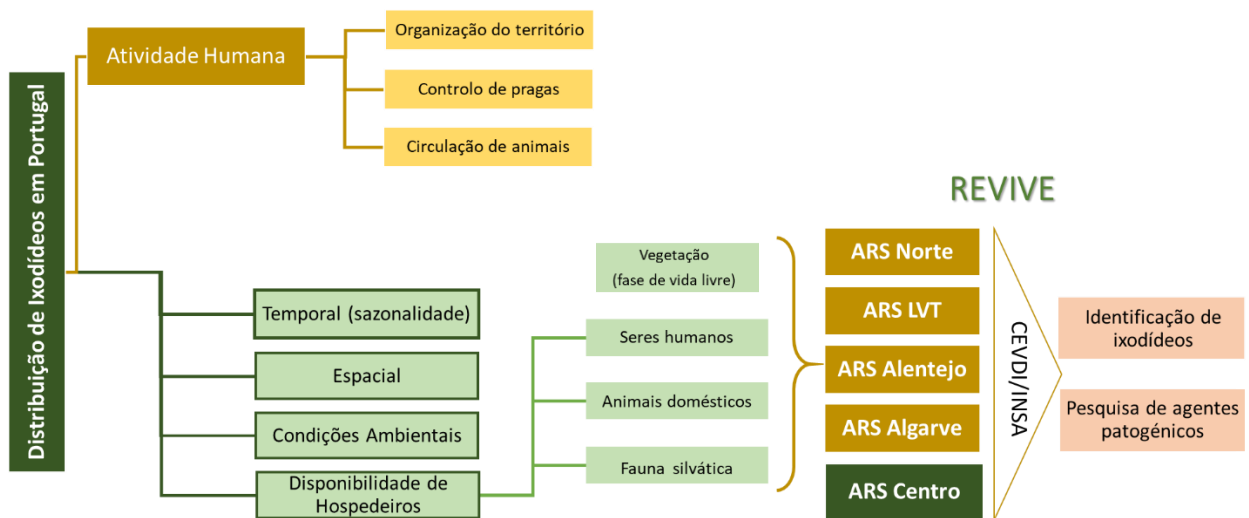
Distribuição de Ixodídeos em Portugal

Atividade Humana

Organização do território

Controlo de pragas

Circulação de animais

Temporal (sazonalidade)

Espacial

Condições Ambientais

Disponibilidade de Hospedeiros

Vegetação (fase de vida livre)

Seres humanos

Animais domésticos

Fauna silvática

REVIVE

ARS Norte

ARS LVT

ARS Alentejo

ARS Algarve

ARS Centro

CEVDI/INSA

Identificação de ixodídeos

Pesquisa de agentes patogénicos